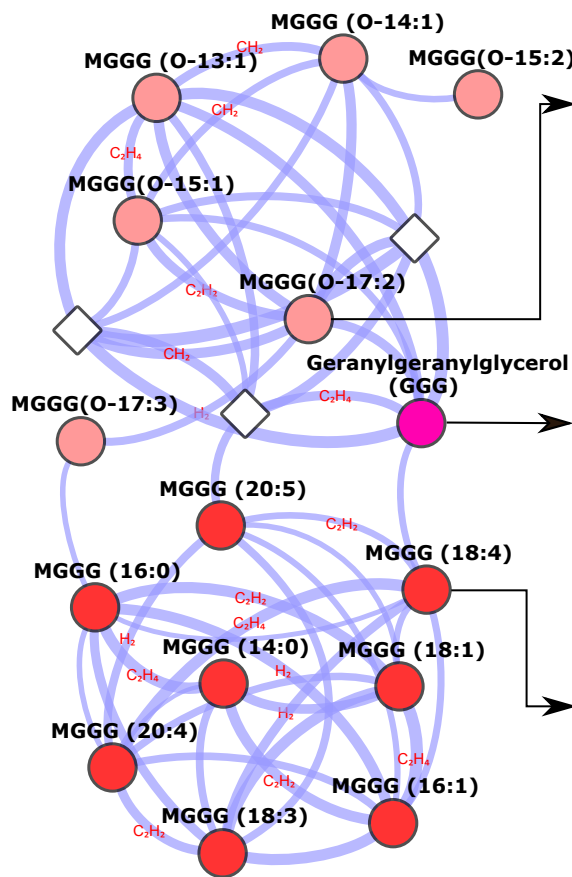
MGGG (O-14:1)
$CH_2$
MGGG (O-13:1)
MGGG(O-15:2)
$CH_2$
$C_2H_4$
MGGG(O-15:1)
$C_2H_2$
MGGG(O-17:2)
$CH_2$
Geranylgeranylglycerol (GGG)
MGGG(O-17:3)
$H_2$
$C_2H_4$
MGGG (20:5)
$C_2H_2$
MGGG (18:4)
MGGG (16:0)
$C_2H_2$
$C_2H_4$
$H_2$
MGGG (14:0)
MGGG (18:1)
$C_2H_4$
$H_2$
$H_2$
MGGG (20:4)
$C_2H_4$
$C_2H_2$
MGGG (16:1)
$C_2H_2$
MGGG (18:3)